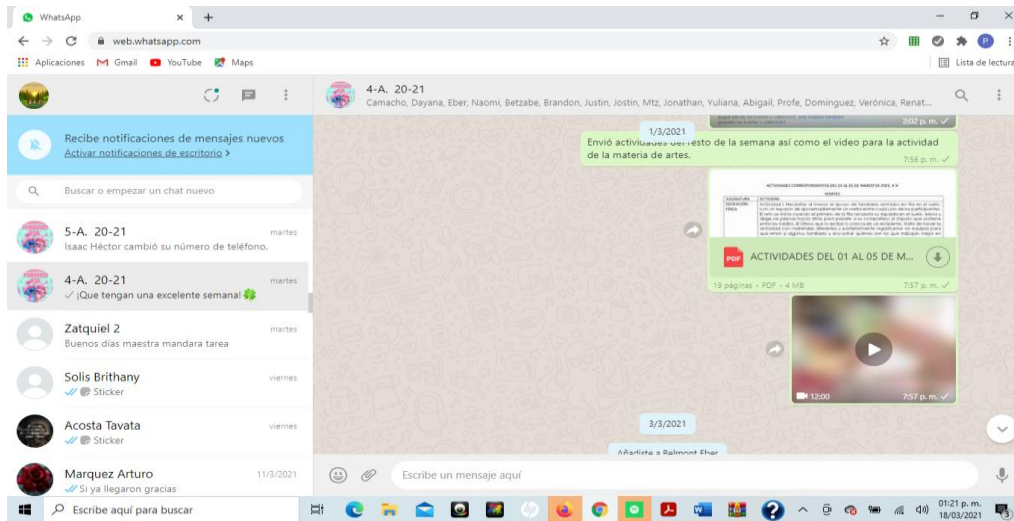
WhatsApp

web.whatsapp.com

Aplicaciones Gmail YouTube Maps

Lista de lectura

Recibe notificaciones de mensajes nuevos
Activar notificaciones de escritorio >

Buscar o empezar un chat nuevo

5-A. 20-21 martes
Isaac Héctor cambió su número de teléfono.

4-A. 20-21 martes
¡Que tengan una excelente semana!

Zatquiel 2 martes
Buenos días maestra mandara tarea

Solis Brithany viernes
Sticker

Acosta Tavata viernes
Sticker

Marquez Arturo 11/3/2021
Si ya llegaron gracias

4-A. 20-21
Camacho, Dayana, Eber, Naomi, Betzabe, Brandon, Justin, Jostin, Mtz, Jonathan, Yuliana, Abigail, Profe, Dominguez, Verónica, Renat...

2:02 p. m.

1/3/2021

Envió actividades del resto de la semana así como el video para la actividad de la materia de artes.
7:56 p. m.

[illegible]

ACTIVIDADES DEL 01 AL 05 DE M...
19 páginas • PDF • 4 MB 7:57 p. m.

12:00 7:57 p. m.

3/3/2021

Añadiste a Belmont Eber

Escribe un mensaje aquí

Escribe aquí para buscar

01:21 p. m.
18/03/2021